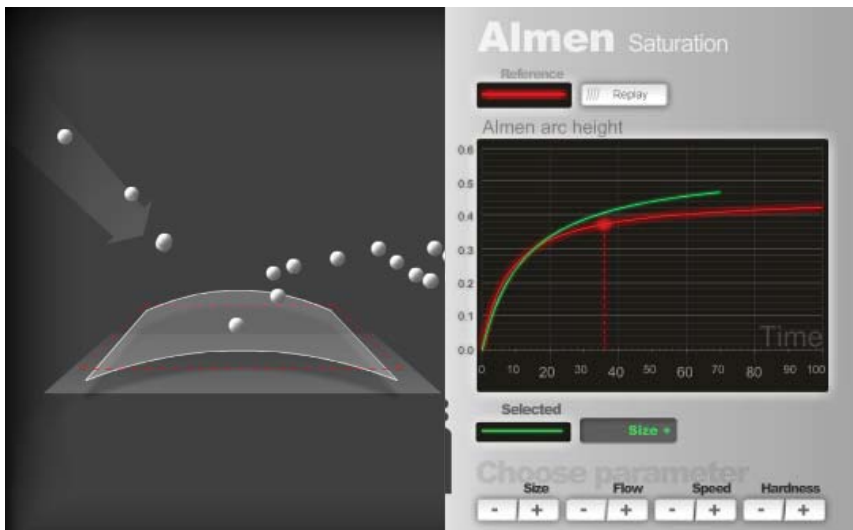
Almen Saturation

Reference

Replay

Almen arc height

0.6
0.5
0.4
0.3
0.2
0.1
0.0

Time

0 10 20 30 40 50 60 70 80 90 100

Selected

Size +

Choose parameter

Size
- +

Flow
- +

Speed
- +

Hardness
- +